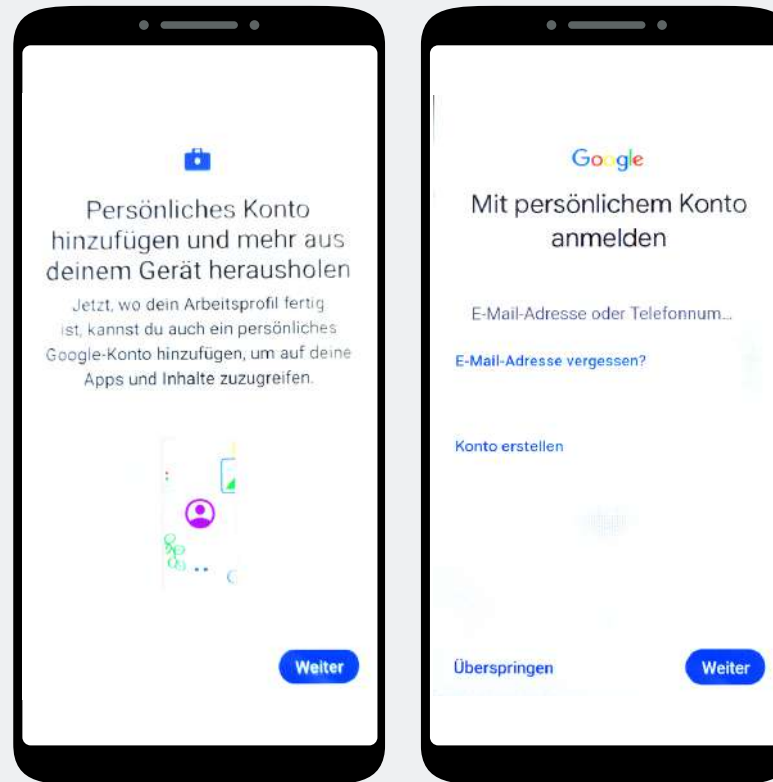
Persönliches Konto hinzufügen und mehr aus deinem Gerät herausholen

Jetzt, wo dein Arbeitsprofil fertig ist, kannst du auch ein persönliches Google-Konto hinzufügen, um auf deine Apps und Inhalte zuzugreifen.

Weiter

Google

Mit persönlichem Konto anmelden

E-Mail-Adresse oder Telefonnum...

E-Mail-Adresse vergessen?

Konto erstellen

Überspringen

Weiter